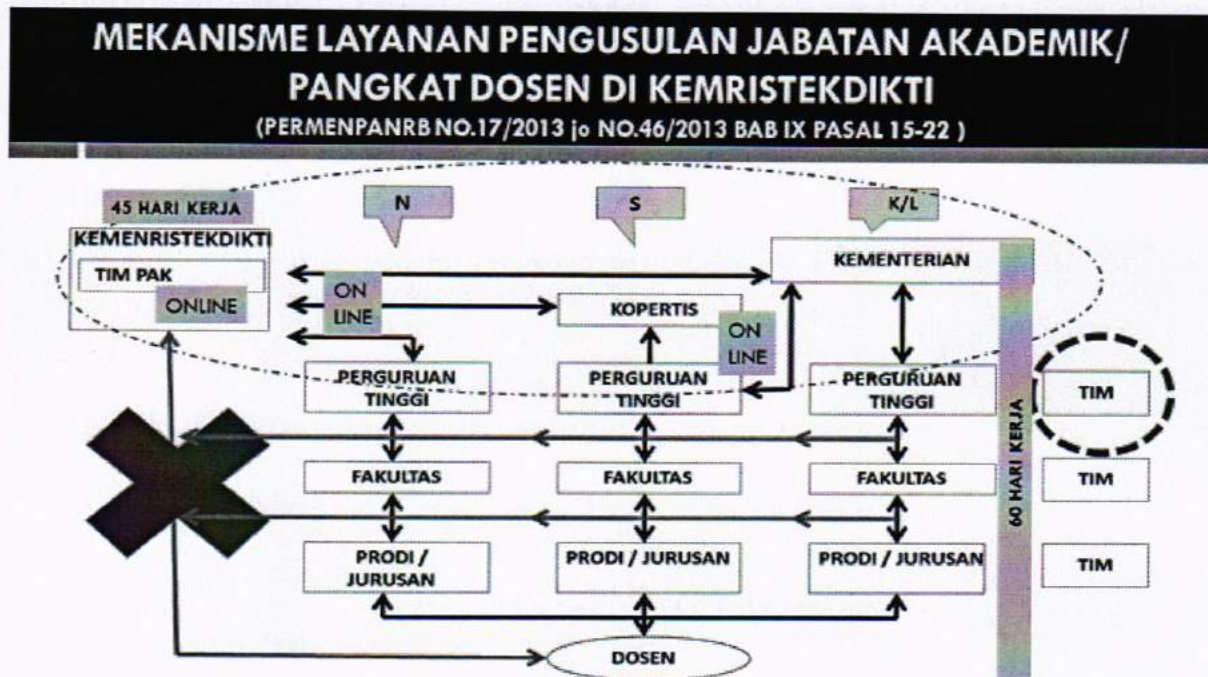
MEKANISME LAYANAN PENGUSULAN JABATAN AKADEMIK/ PANGKAT DOSEN DI KEMRISTEKDIKTI

(PERMENPANRB NO.17/2013 jo NO.46/2013 BAB IX PASAL 15-22 )

45 HARI KERJA

N

S

K/L

KEMENRISTEKDIKTI

TIM PAK

ONLINE

ON LINE

KEMENTERIAN

KOPERTIS

ON LINE

PERGURUAN TINGGI

PERGURUAN TINGGI

PERGURUAN TINGGI

TIM

FAKULTAS

FAKULTAS

FAKULTAS

TIM

PRODI / JURUSAN

PRODI / JURUSAN

PRODI / JURUSAN

TIM

60 HARI KERJA

DOSEN